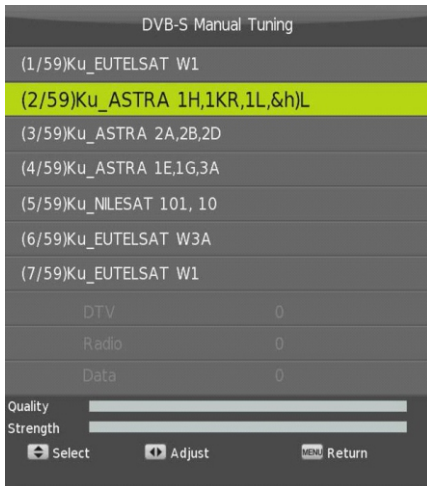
DVB-S Manual Tuning

(1/59)Ku_EUTELSAT W1

(2/59)Ku_ASTRA 1H,1KR,1L,&h)L

(3/59)Ku_ASTRA 2A,2B,2D

(4/59)Ku_ASTRA 1E,1G,3A

(5/59)Ku_NILESAT 101, 10

(6/59)Ku_EUTELSAT W3A

(7/59)Ku_EUTELSAT W1

| | |
|---|---|
| DTV | 0 |
| Radio | 0 |
| Data | 0 |

Quality

Strength

Select Adjust MENU Return